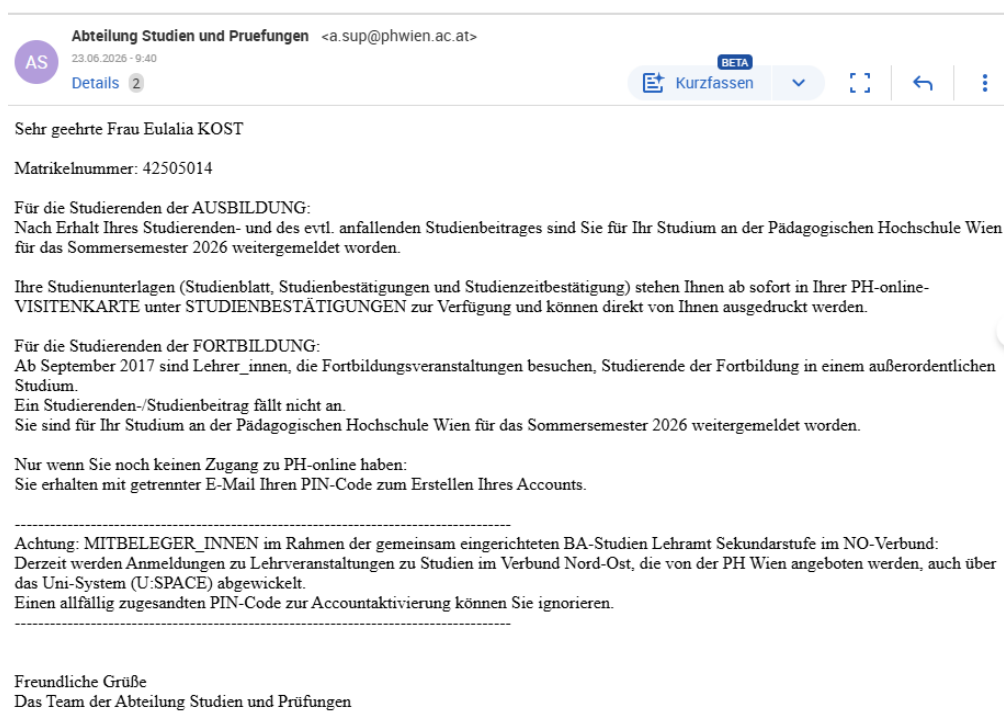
AS Abteilung Studien und Pruefungen <a.sup@phwien.ac.at>
23.06.2026 - 9:40
Details 2

BETA
Kurzfassen

Sehr geehrte Frau Eulalia KOST

Matrikelnummer: 42505014

Für die Studierenden der AUSBILDUNG:
Nach Erhalt Ihres Studierenden- und des evtl. anfallenden Studienbeitrages sind Sie für Ihr Studium an der Pädagogischen Hochschule Wien für das Sommersemester 2026 weitergemeldet worden.

Ihre Studienunterlagen (Studienblatt, Studienbestätigungen und Studienzeitbestätigung) stehen Ihnen ab sofort in Ihrer PH-online-VISITENKARTE unter STUDIENBESTÄTIGUNGEN zur Verfügung und können direkt von Ihnen ausgedruckt werden.

Für die Studierenden der FORTBILDUNG:
Ab September 2017 sind Lehrer_innen, die Fortbildungsveranstaltungen besuchen, Studierende der Fortbildung in einem außerordentlichen Studium.
Ein Studierenden-/Studienbeitrag fällt nicht an.
Sie sind für Ihr Studium an der Pädagogischen Hochschule Wien für das Sommersemester 2026 weitergemeldet worden.

Nur wenn Sie noch keinen Zugang zu PH-online haben:
Sie erhalten mit getrennter E-Mail Ihren PIN-Code zum Erstellen Ihres Accounts.

--------------------------------------------------------------------------------------
Achtung: MITBELEGER_INNEN im Rahmen der gemeinsam eingerichteten BA-Studien Lehramt Sekundarstufe im NO-Verbund:
Derzeit werden Anmeldungen zu Lehrveranstaltungen zu Studien im Verbund Nord-Ost, die von der PH Wien angeboten werden, auch über das Uni-System (U:SPACE) abgewickelt.
Einen allfällig zugesandten PIN-Code zur Accountaktivierung können Sie ignorieren.
--------------------------------------------------------------------------------------

Freundliche Grüße
Das Team der Abteilung Studien und Prüfungen